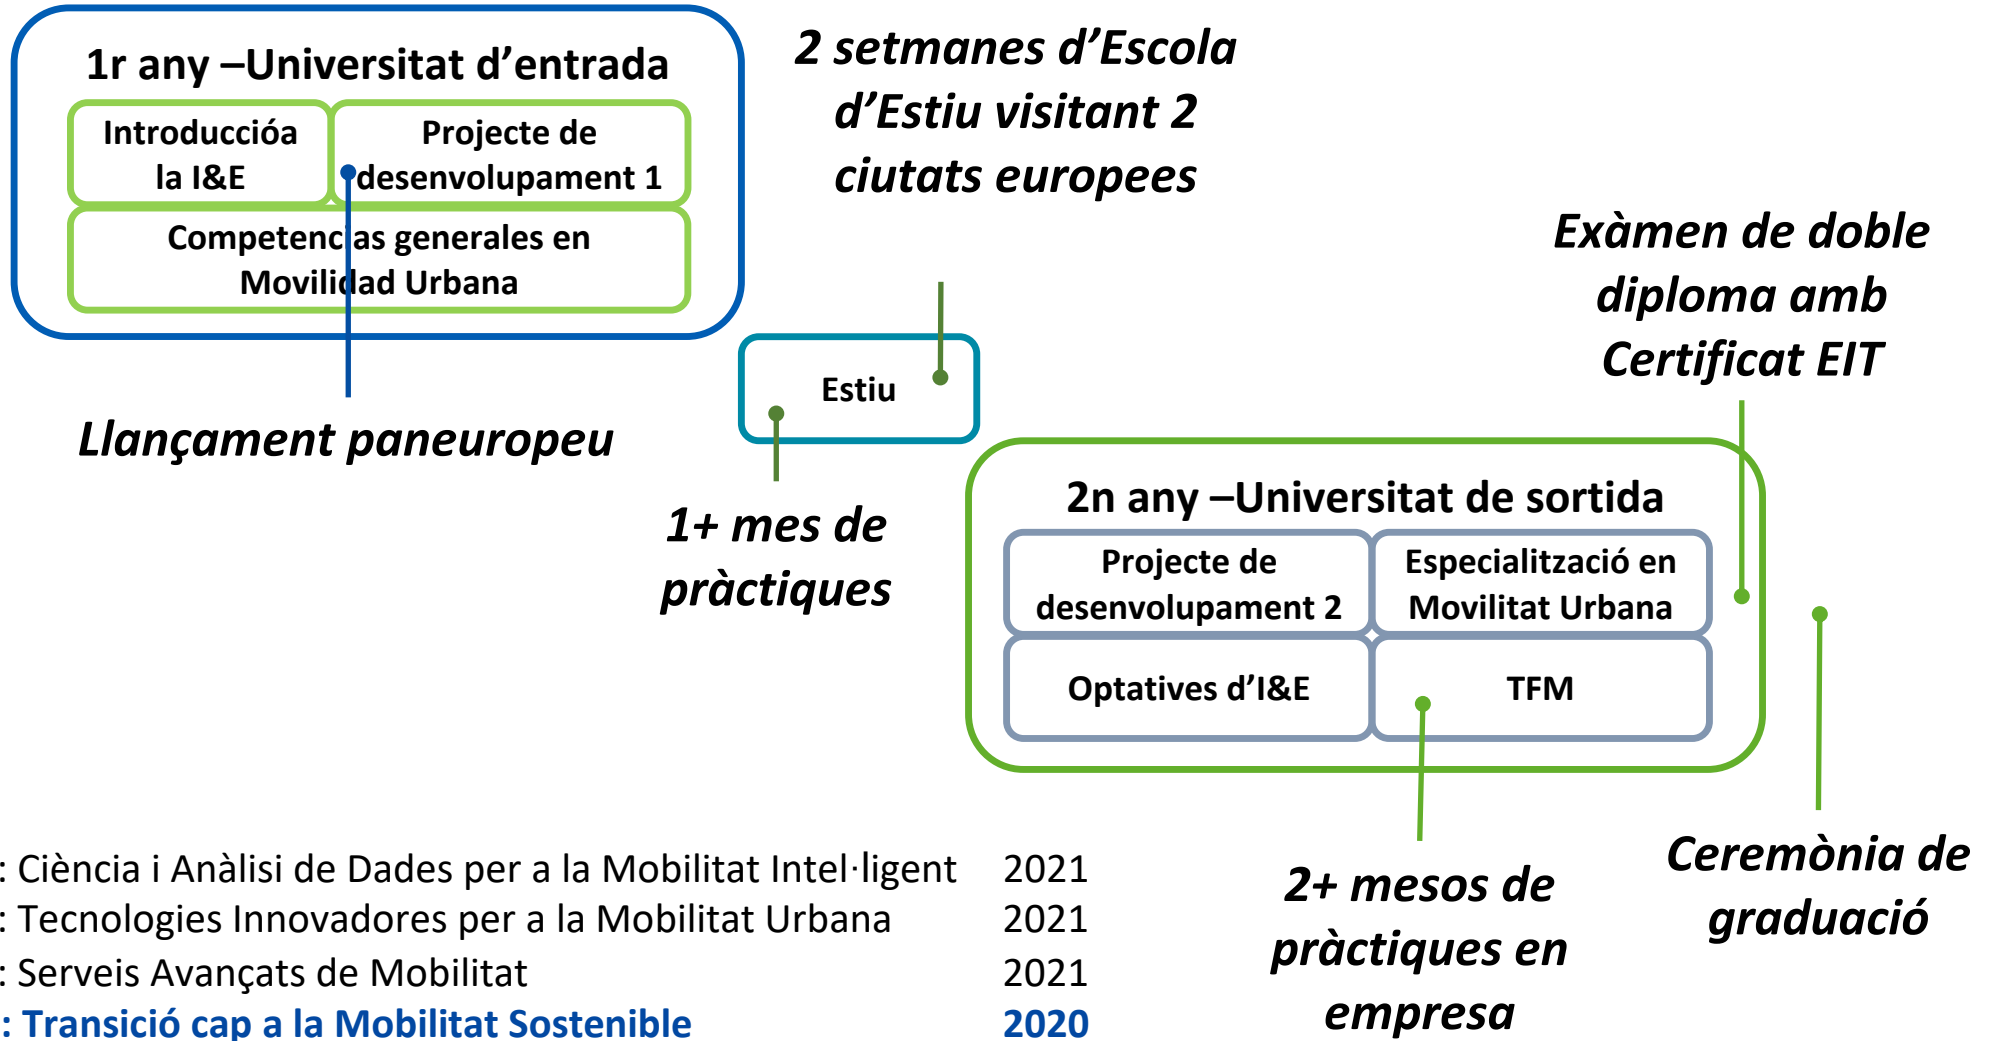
1r any –Universitat d'entrada

Introduccióa la I&E

Projecte de desenvolupament 1

Competencias generales en Movilidad Urbana

Llançament paneuropeu

2 setmanes d'Escola d'Estiu visitant 2 ciutats europees

Estiu

1+ mes de pràctiques

Exàmen de doble diploma amb Certificat EIT

2n any –Universitat de sortida

Projecte de desenvolupament 2

Especialització en Movilitat Urbana

Optatives d'I&E

TFM

2+ mesos de pràctiques en empresa

Ceremònia de graduació

: Ciència i Anàlisi de Dades per a la Mobilitat Intel·ligent 2021
: Tecnologies Innovadores per a la Mobilitat Urbana 2021
: Serveis Avançats de Mobilitat 2021
: Transició cap a la Mobilitat Sostenible 2020